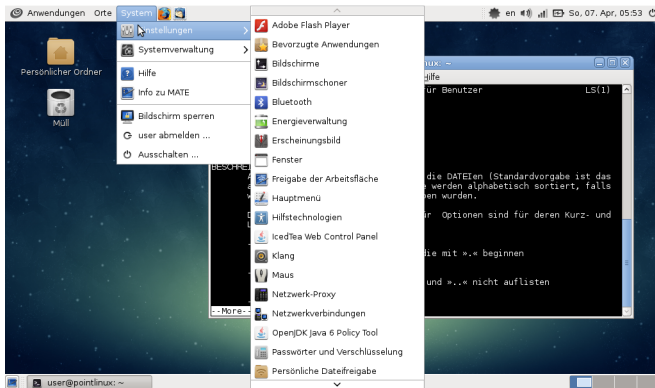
Anwendungen Orte System

en So, 07. Apr, 05:53

Persönlicher Ordner

Müll

Einstellungen
Systemverwaltung
Hilfe
Info zu MATE
Bildschirm sperren
user abmelden ...
Ausschalten ...

Adobe Flash Player
Bevorzugte Anwendungen
Bildschirme
Bildschirmschoner
Bluetooth
Energieverwaltung
Erscheinungsbild
Fenster
Freigabe der Arbeitsfläche
Hauptmenü
Hilfstechnologien
IcedTea Web Control Panel
Klang
Maus
Netzwerk-Proxy
Netzwerkverbindungen
OpenJDK Java 6 Policy Tool
Passwörter und Verschlüsselung
Persönliche Dateifreigabe

inux: ~
Hilfe
ür Benutzer LS(1)

BESCHRE

die DATEIen (Standardvorgabe ist das
e werden alphabetisch sortiert, falls
wurden.

ür Optionen sind für deren Kurz- und

die mit ».« beginnen

und »..« nicht auflisten

--More--

user@pointlinux: ~